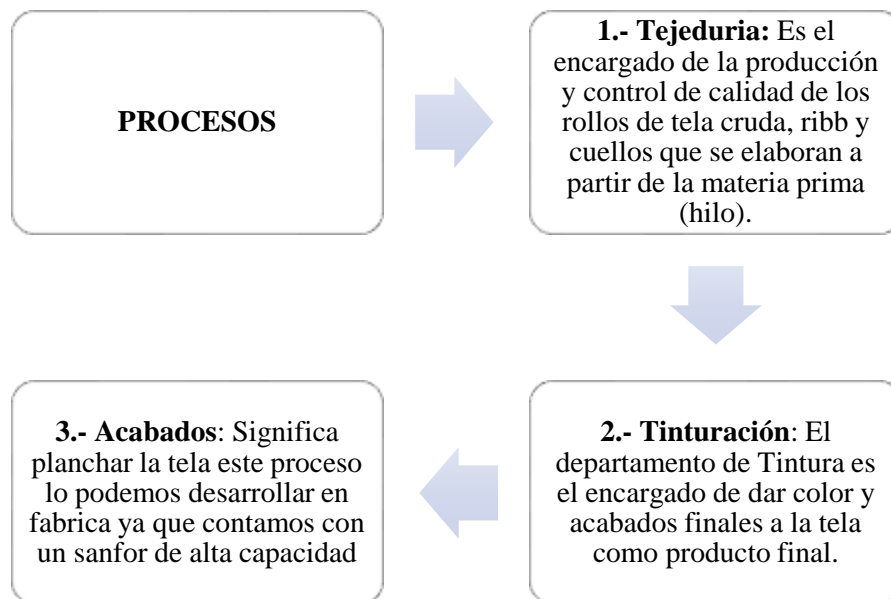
PROCESOS

1.- Tejeduria: Es el encargado de la producción y control de calidad de los rollos de tela cruda, ribb y cuellos que se elaboran a partir de la materia prima (hilo).

2.- Tinturación: El departamento de Tintura es el encargado de dar color y acabados finales a la tela como producto final.

3.- Acabados: Significa planchar la tela este proceso lo podemos desarrollar en fabrica ya que contamos con un sanfor de alta capacidad